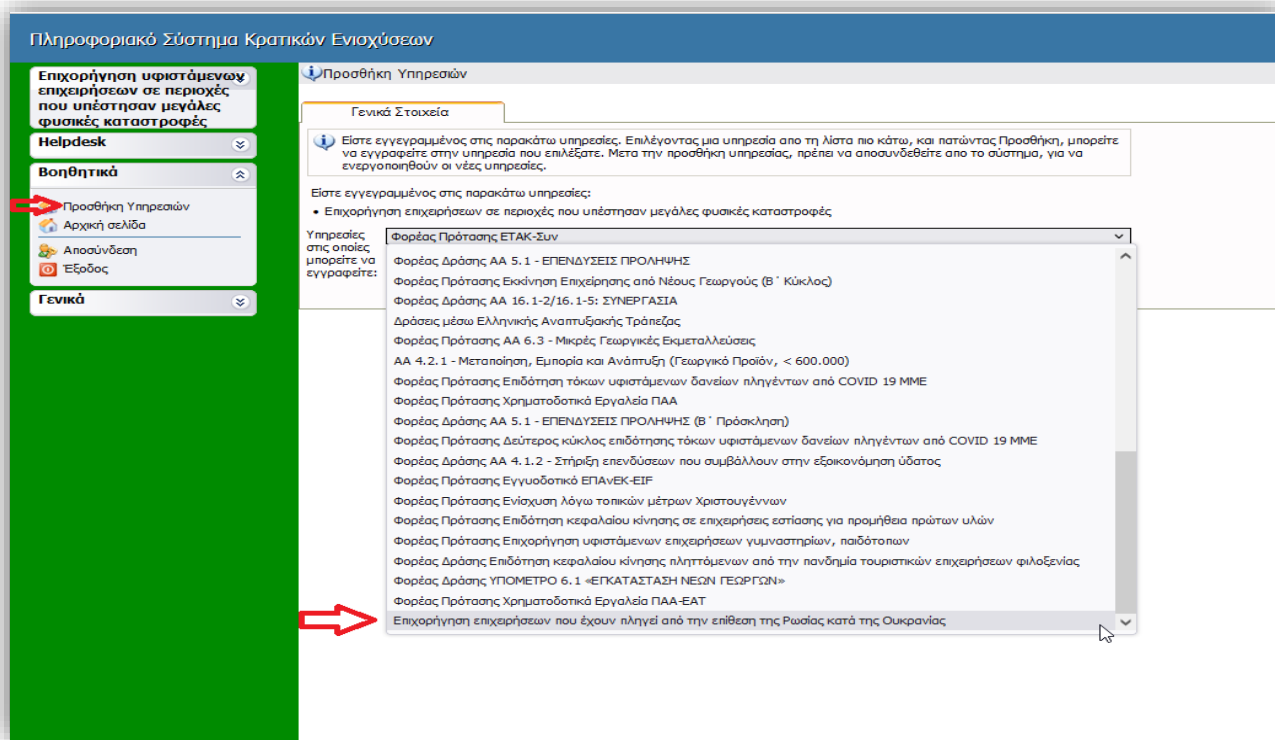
Πληροφοριακό Σύστημα Κρατικών Ενισχύσεων

Επιχορήγηση υφιστάμενων επιχειρήσεων σε περιοχές που υπέστησαν μεγάλες φυσικές καταστροφές

Helpdesk

Βοηθητικά

Προσθήκη Υπηρεσιών
Αρχική σελίδα
Αποσύνδεση
Έξοδος

Γενικά

Προσθήκη Υπηρεσιών

Γενικά Στοιχεία

Είστε εγγεγραμμένος στις παρακάτω υπηρεσίες. Επιλέγοντας μια υπηρεσία απο τη λίστα πιο κάτω, και πατώντας Προσθήκη, μπορείτε να εγγραφείτε στην υπηρεσία που επιλέξατε. Μετα την προσθήκη υπηρεσίας, πρέπει να αποσυνδεθείτε απο το σύστημα, για να ενεργοποιηθούν οι νέες υπηρεσίες.

Είστε εγγεγραμμένος στις παρακάτω υπηρεσίες:
• Επιχορήγηση επιχειρήσεων σε περιοχές που υπέστησαν μεγάλες φυσικές καταστροφές

Υπηρεσίες στις οποίες μπορείτε να εγγραφείτε:

Φορέας Πρότασης ΕΤΑΚ-Συν
Φορέας Δράσης ΑΑ 5.1 - ΕΠΕΝΔΥΣΕΙΣ ΠΡΟΛΗΨΗΣ
Φορέας Πρότασης Εκκίνηση Επιχείρησης από Νέους Γεωργούς (Β΄ Κύκλος)
Φορέας Δράσης ΑΑ 16.1-2/16.1-5: ΣΥΝΕΡΓΑΣΙΑ
Δράσεις μέσω Ελληνικής Αναπτυξιακής Τράπεζας
Φορέας Πρότασης ΑΑ 6.3 - Μικρές Γεωργικές Εκμεταλλεύσεις
ΑΑ 4.2.1 - Μεταποίηση, Εμπορία και Ανάπτυξη (Γεωργικό Προϊόν, < 600.000)
Φορέας Πρότασης Επιδότηση τόκων υφιστάμενων δανείων πληγέντων από COVID 19 ΜΜΕ
Φορέας Πρότασης Χρηματοδοτικά Εργαλεία ΠΑΑ
Φορέας Δράσης ΑΑ 5.1 - ΕΠΕΝΔΥΣΕΙΣ ΠΡΟΛΗΨΗΣ (Β΄ Πρόσκληση)
Φορέας Πρότασης Δεύτερος κύκλος επιδότησης τόκων υφιστάμενων δανείων πληγέντων από COVID 19 ΜΜΕ
Φορέας Δράσης ΑΑ 4.1.2 - Στήριξη επενδύσεων που συμβάλλουν στην εξοικονόμηση ύδατος
Φορέας Πρότασης Εγγυοδοτικό ΕΠΑνΕΚ-EIF
Φορέας Πρότασης Ενίσχυση λόγω τοπικών μέτρων Χριστουγέννων
Φορέας Πρότασης Επιδότηση κεφαλαίου κίνησης σε επιχειρήσεις εστίασης για προμήθεια πρώτων υλών
Φορέας Πρότασης Επιχορήγηση υφιστάμενων επιχειρήσεων γυμναστηρίων, παιδότοπων
Φορέας Δράσης Επιδότηση κεφαλαίου κίνησης πληττόμενων από την πανδημία τουριστικών επιχειρήσεων φιλοξενίας
Φορέας Δράσης ΥΠΟΜΕΤΡΟ 6.1 «ΕΓΚΑΤΑΣΤΑΣΗ ΝΕΩΝ ΓΕΩΡΓΩΝ»
Φορέας Πρότασης Χρηματοδοτικά Εργαλεία ΠΑΑ-ΕΑΤ
Επιχορήγηση επιχειρήσεων που έχουν πληγεί από την επίθεση της Ρωσίας κατά της Ουκρανίας